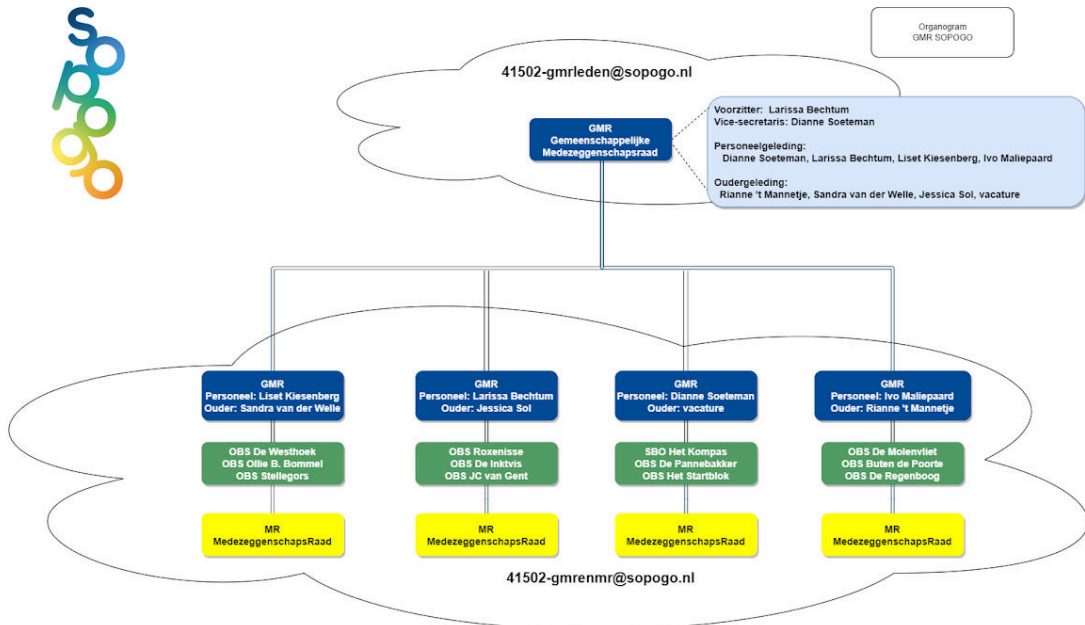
sopogo

Organogram
GMR SOPOGO

41502-gmrleden@sopogo.nl

GMR
Gemeenschappelijke
Medezeggenschapsraad

Voorzitter: Larissa Bechtum
Vice-secretaris: Dianne Soeteman

Personeelgeleding:
Dianne Soeteman, Larissa Bechtum, Liset Kiesenberg, Ivo Maliepaard

Oudergeleding:
Rianne 't Mannetje, Sandra van der Welle, Jessica Sol, vacature

GMR
Personeel: Liset Kiesenberg
Ouder: Sandra van der Welle

OBS De Westhoek
OBS Ollie B. Bommel
OBS Stellegors

MR
MedezeggenschapsRaad

GMR
Personeel: Larissa Bechtum
Ouder: Jessica Sol

OBS Roxenisse
OBS De Inktvis
OBS JC van Gent

MR
MedezeggenschapsRaad

GMR
Personeel: Dianne Soeteman
Ouder: vacature

SBO Het Kompas
OBS De Pannebakker
OBS Het Startblok

MR
MedezeggenschapsRaad

GMR
Personeel: Ivo Maliepaard
Ouder: Rianne 't Mannetje

OBS De Molenvliet
OBS Buten de Poorte
OBS De Regenboog

MR
MedezeggenschapsRaad

41502-gmrenmr@sopogo.nl